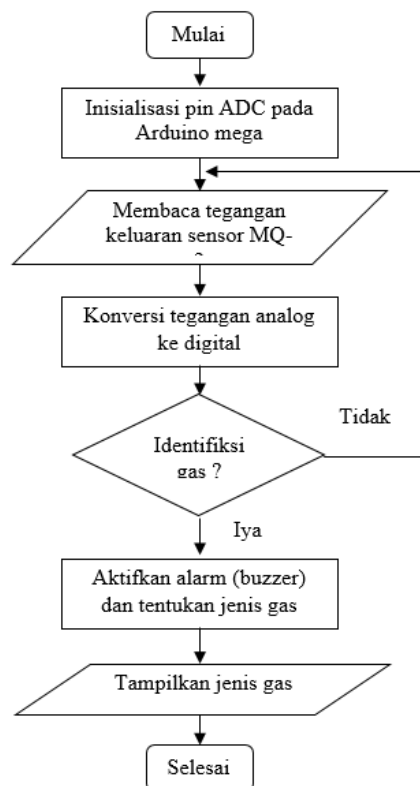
Mulai

Inisialisasi pin ADC pada Arduino mega

Membaca tegangan keluaran sensor MQ-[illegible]

Konversi tegangan analog ke digital

Identifiksi gas ?

Tidak

Iya

Aktifkan alarm (buzzer) dan tentukan jenis gas

Tampilkan jenis gas

Selesai